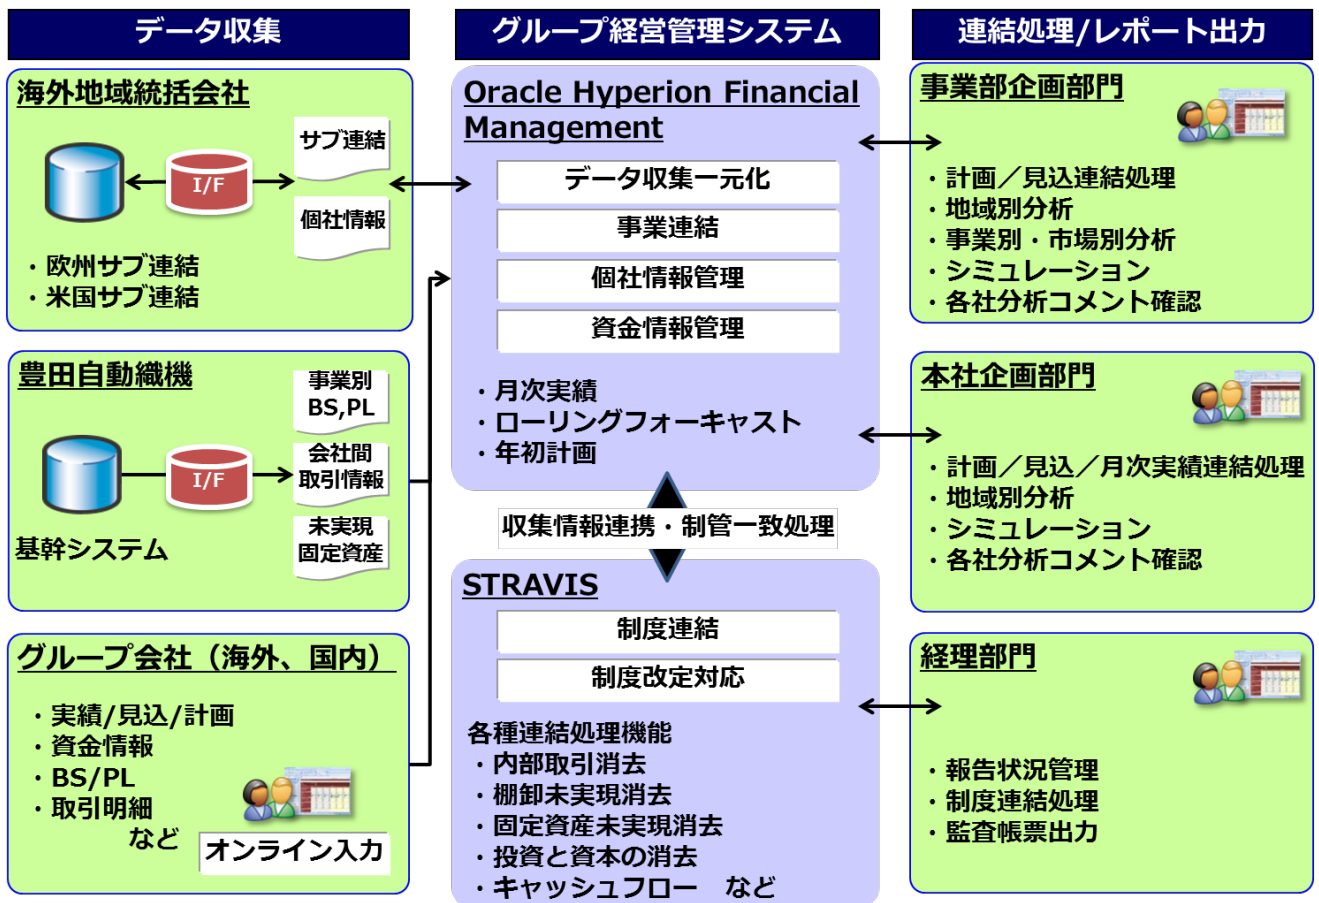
データ収集

海外地域統括会社

I/F

サブ連結

個社情報

・欧州サブ連結
・米国サブ連結

豊田自動織機

事業別 BS,PL

I/F

会社間 取引情報

未実現 固定資産

基幹システム

グループ会社（海外、国内）

・実績/見込/計画
・資金情報
・BS/PL
・取引明細
など

オンライン入力

グループ経営管理システム

Oracle Hyperion Financial Management

データ収集一元化

事業連結

個社情報管理

資金情報管理

・月次実績
・ローリングフォーキャスト
・年初計画

収集情報連携・制管一致処理

STRAVIS

制度連結

制度改定対応

各種連結処理機能
・内部取引消去
・棚卸未実現消去
・固定資産未実現消去
・投資と資本の消去
・キャッシュフロー　など

連結処理/レポート出力

事業部企画部門

・計画／見込連結処理
・地域別分析
・事業別・市場別分析
・シミュレーション
・各社分析コメント確認

本社企画部門

・計画／見込／月次実績連結処理
・地域別分析
・シミュレーション
・各社分析コメント確認

経理部門

・報告状況管理
・制度連結処理
・監査帳票出力